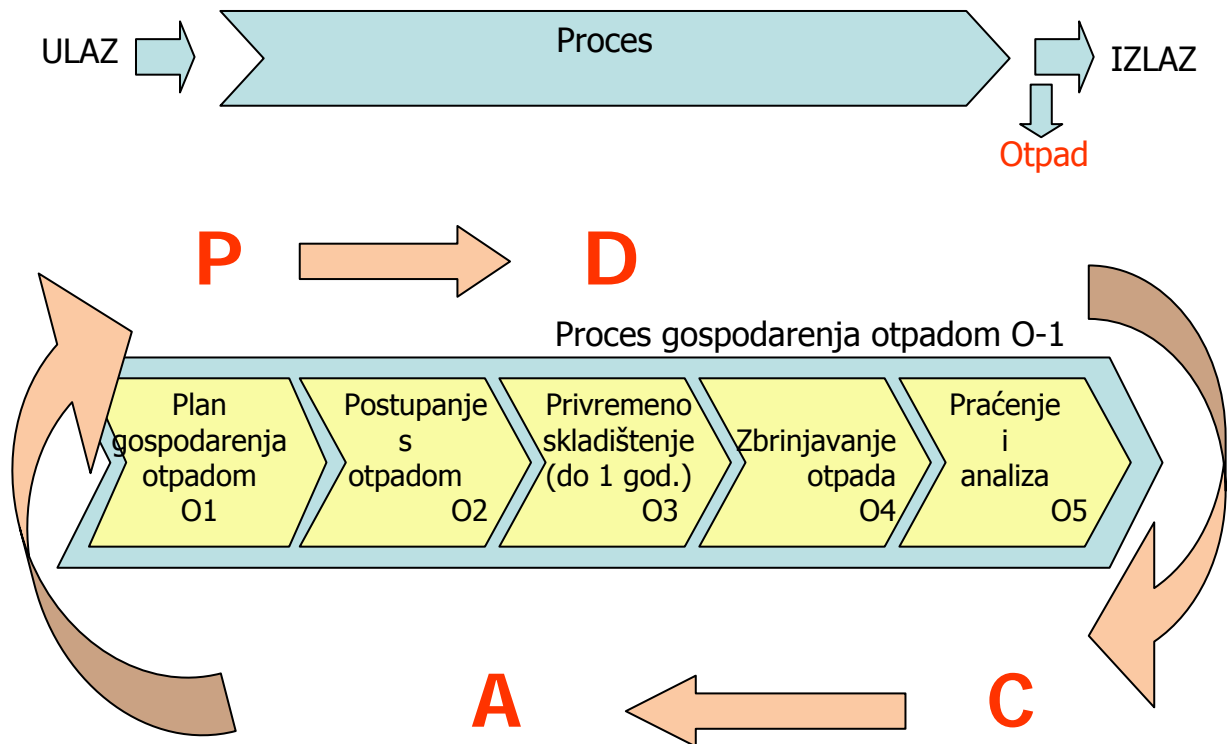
ULAZ

Proces

IZLAZ

Otpad

P

D

Proces gospodarenja otpadom O-1

Plan gospodarenja otpadom O1

Postupanje s otpadom O2

Privremeno skladištenje (do 1 god.) O3

Zbrinjavanje otpada O4

Praćenje i analiza O5

A

C